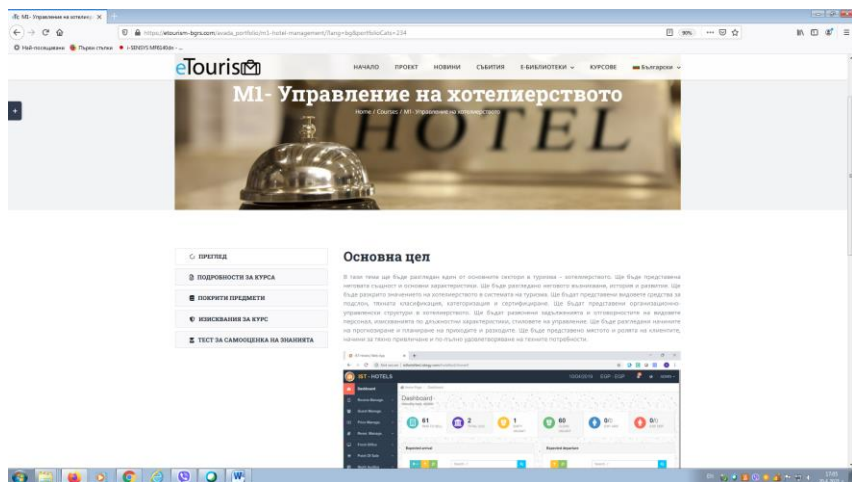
M1- Управление на хотелиерс ×

https://etourism-bgrs.com/avada_portfolio/m1-hotel-management/?lang=bg&portfolioCats=234

90%

Най-посещавани Първи стъпки i-SENSYS MF8540dn

eTouris

НАЧАЛО ПРОЕКТ НОВИНИ СЪБИТИЯ Е-БИБЛИОТЕКИ КУРСОВЕ Български

M1- Управление на хотелиерството

Home / Courses / M1- Управление на хотелиерството

HOTEL

ПРЕГЛЕД

ПОДРОБНОСТИ ЗА КУРСА

ПОКРИТИ ПРЕДМЕТИ

ИЗИСКВАНИЯ ЗА КУРС

ТЕСТ ЗА САМООЦЕНКА НА ЗНАНИЯТА

Основна цел

В тази тема ще бъде разгледан един от основните сектори в туризма – хотелиерството. Ще бъде представена неговата същност и основни характеристики. Ще бъде разгледано неговото възникване, история и развитие. Ще бъде разкрито значението на хотелиерството в системата на туризма. Ще бъдат представени видовете средства за подслон, тяхната класификация, категоризация и сертифициране. Ще бъдат представени организационно-управленски структури в хотелиерството. Ще бъдат разяснени задълженията и отговорностите на видовете персонал, изискванията по длъжностни характеристики, стиловете на управление. Ще бъде разгледано начините на прогнозиране и планиране на приходите и разходите. Ще бъде представено мястото и ролята на клиентите, начини за тяхно привличане и по-пълно удовлетворяване на техните потребности.

IST - HOTELS

Dashboard

Dashboard

61

2

1

60

0

0

Expected arrival

Expected departure

Search

Search

17:05